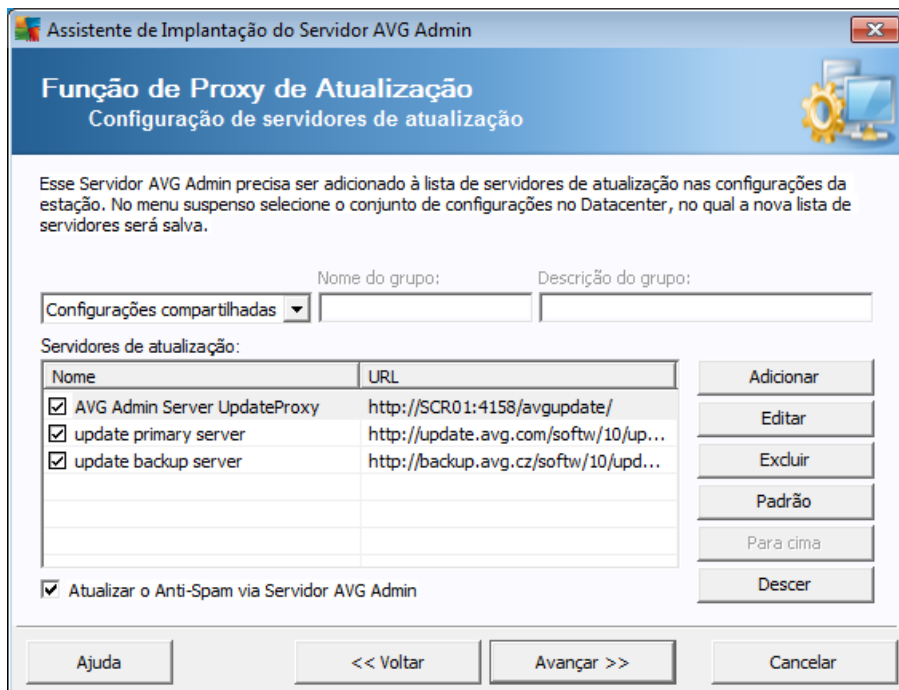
Assistente de Implantação do Servidor AVG Admin

Função de Proxy de Atualização
Configuração de servidores de atualização

Esse Servidor AVG Admin precisa ser adicionado à lista de servidores de atualização nas configurações da estação. No menu suspenso selecione o conjunto de configurações no Datacenter, no qual a nova lista de servidores será salva.

Nome do grupo:
Descrição do grupo:
Configurações compartilhadas

Servidores de atualização:

| Nome | URL |
|---|---|
| AVG Admin Server UpdateProxy | http://SCR01:4158/avgupdate/ |
| update primary server | http://update.avg.com/softw/10/up... |
| update backup server | http://backup.avg.cz/softw/10/upd... |

Adicionar
Editar
Excluir
Padrão
Para cima
Descer

Atualizar o Anti-Spam via Servidor AVG Admin

Ajuda
<< Voltar
Avançar >>
Cancelar